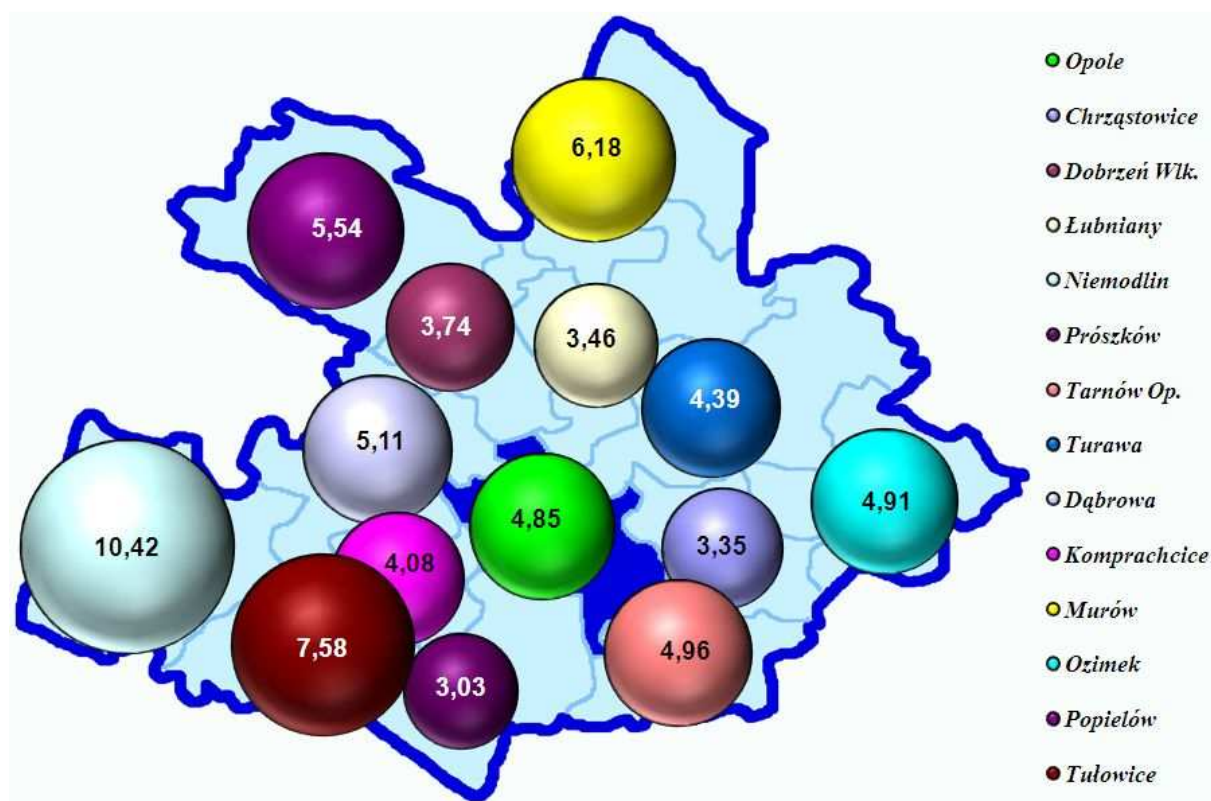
6,18
5,54
3,74
3,46
4,39
5,11
4,85
4,91
10,42
4,08
3,35
7,58
4,96
3,03

Opole
Chrząstowice
Dobrzeń Wlk.
Łubniany
Niemodlin
Prószków
Tarnów Op.
Turawa
Dąbrowa
Komprachcice
Murów
Ozimek
Popielów
Tułowice